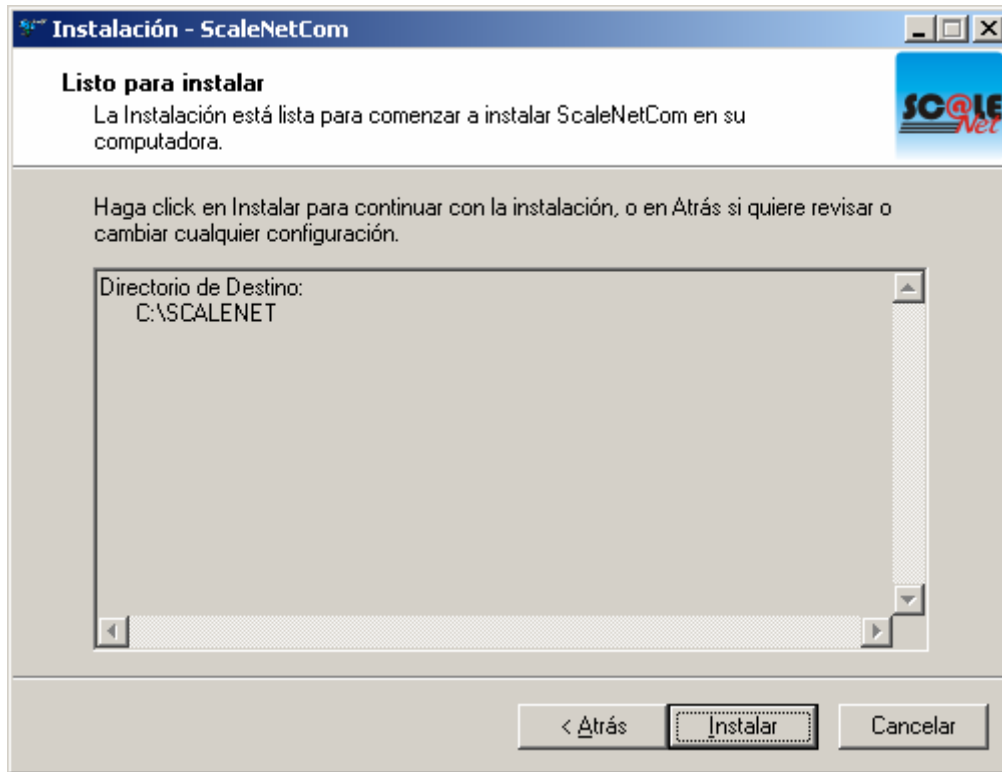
Instalación - ScaleNetCom

Listo para instalar
La Instalación está lista para comenzar a instalar ScaleNetCom en su computadora.

SC@LE Net

Haga click en Instalar para continuar con la instalación, o en Atrás si quiere revisar o cambiar cualquier configuración.

Directorio de Destino:
C:\SCALENET

< Atrás
Instalar
Cancelar